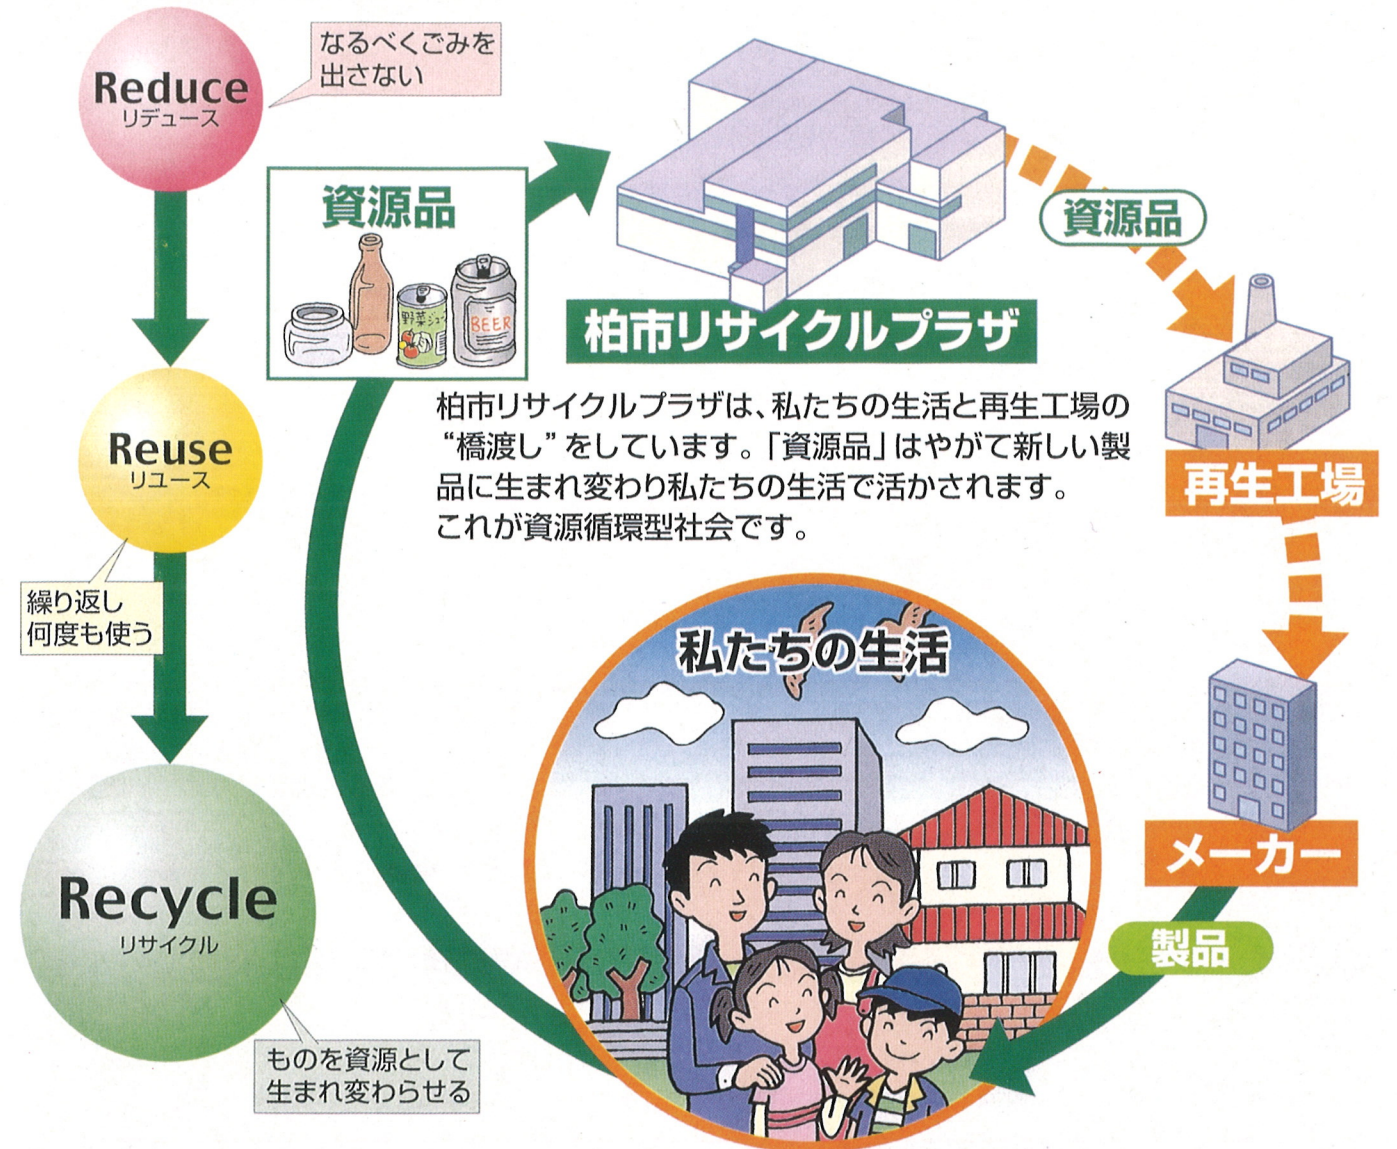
Reduce
リデュース

なるべくごみを出さない

Reuse
リユース

繰り返し何度も使う

Recycle
リサイクル

ものを資源として生まれ変わらせる

資源品

野菜ジュース

BEER

柏市リサイクルプラザ

資源品

再生工場

メーカー

製品

柏市リサイクルプラザは、私たちの生活と再生工場の"橋渡し"をしています。「資源品」はやがて新しい製品に生まれ変わり私たちの生活で活かされます。これが資源循環型社会です。

私たちの生活